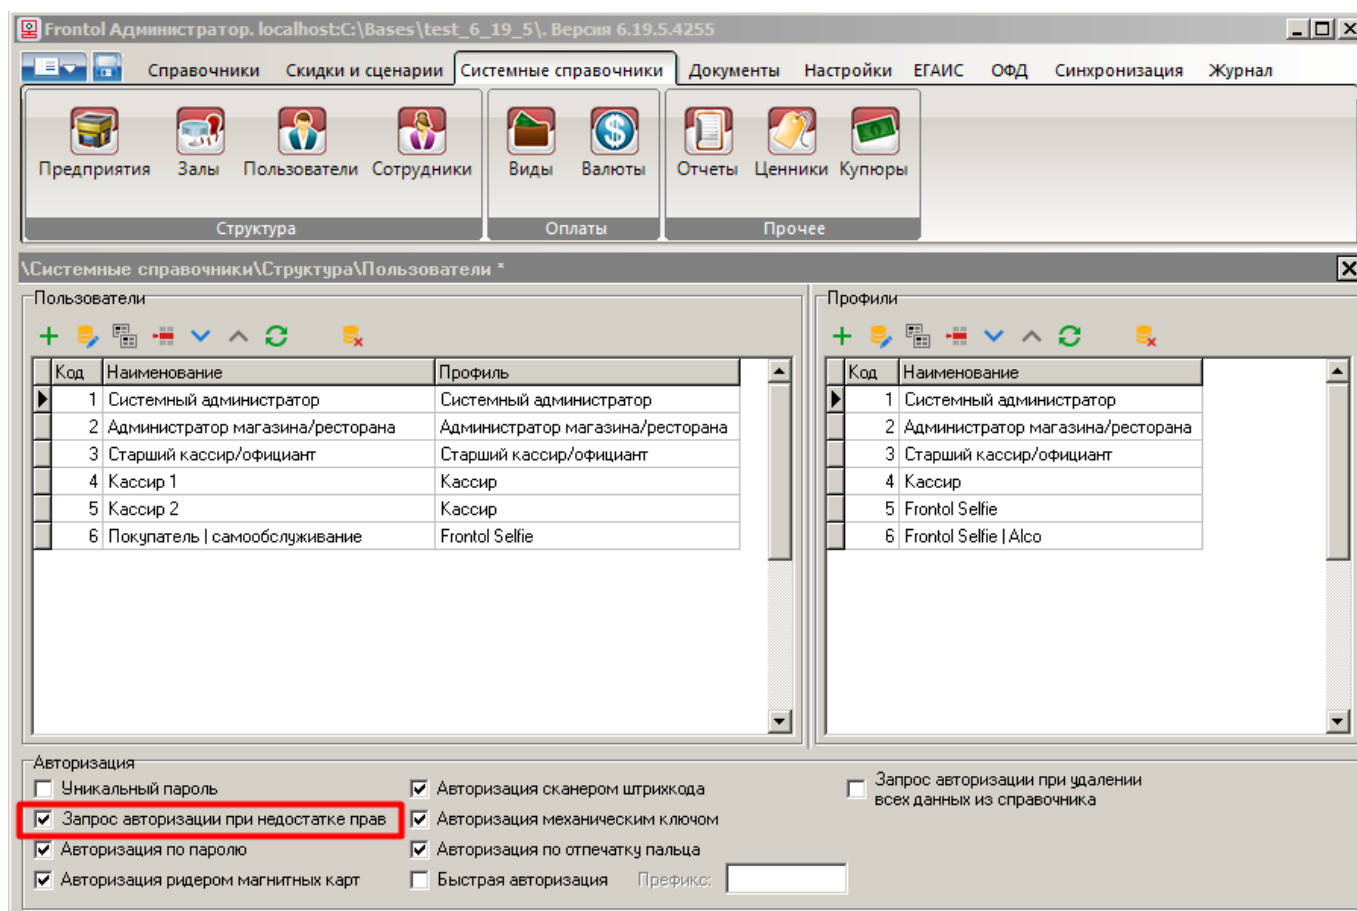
Frontol Администратор. localhost:C:\Bases\test_6_19_5\. Версия 6.19.5.4255

Справочники Скидки и сценарии Системные справочники Документы Настройки ЕГАИС ОФД Синхронизация Журнал

Предприятия Залы Пользователи Сотрудники
Структура

Виды Валюты
Оплаты

Отчеты Ценники Купюры
Прочее

\Системные справочники\Структура\Пользователи *

Пользователи

| Код | Наименование | Профиль |
|---|---|---|
| 1 | Системный администратор | Системный администратор |
| 2 | Администратор магазина/ресторана | Администратор магазина/ресторана |
| 3 | Старший кассир/официант | Старший кассир/официант |
| 4 | Кассир 1 | Кассир |
| 5 | Кассир 2 | Кассир |
| 6 | Покупатель \| самообслуживание | Frontol Selfie |

Профили

| Код | Наименование |
|---|---|
| 1 | Системный администратор |
| 2 | Администратор магазина/ресторана |
| 3 | Старший кассир/официант |
| 4 | Кассир |
| 5 | Frontol Selfie |
| 6 | Frontol Selfie \| Alco |

Авторизация
Уникальный пароль
Запрос авторизации при недостатке прав
Авторизация по паролю
Авторизация ридером магнитных карт
Авторизация сканером штрихкода
Авторизация механическим ключом
Авторизация по отпечатку пальца
Быстрая авторизация Префикс:
Запрос авторизации при удалении всех данных из справочника